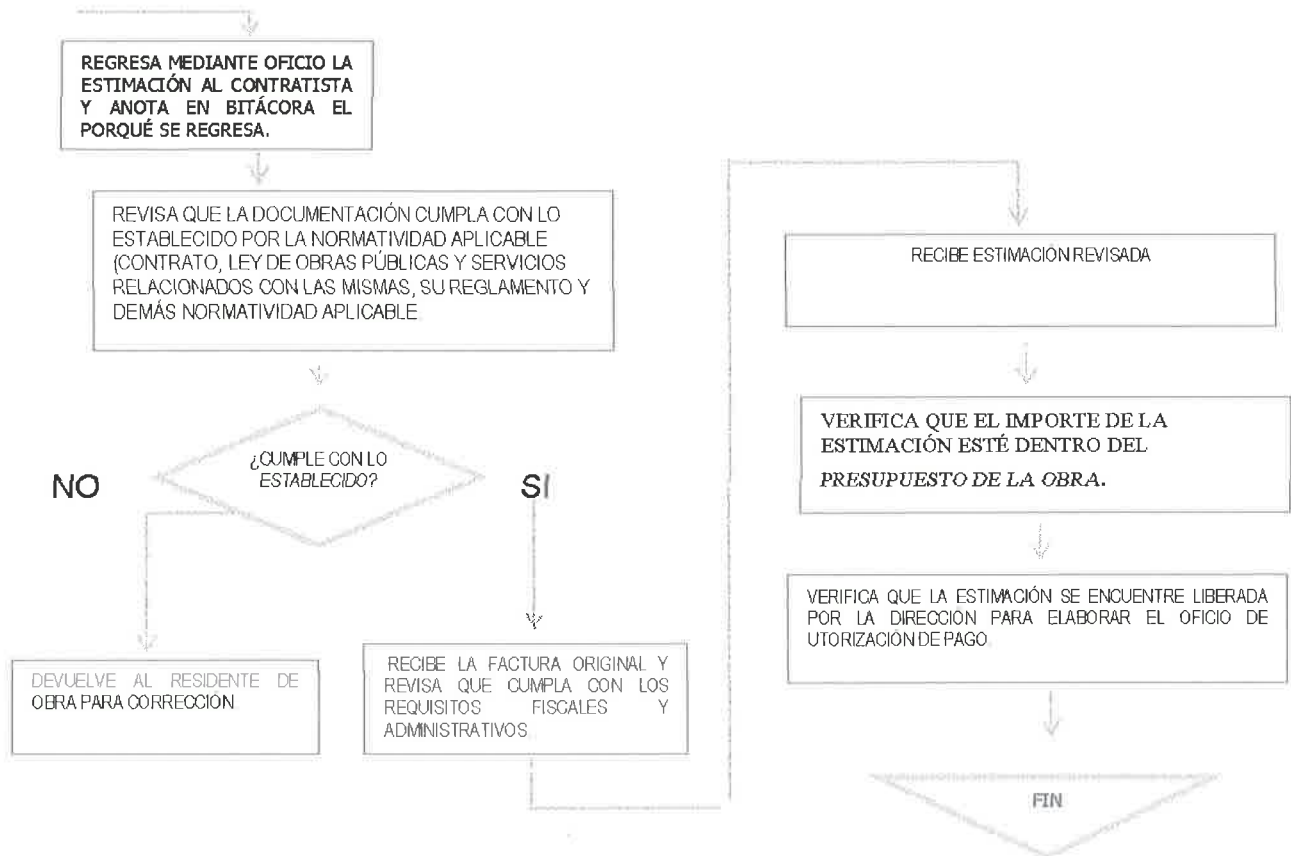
REGRESA MEDIANTE OFICIO LA ESTIMACIÓN AL CONTRATISTA Y ANOTA EN BITÁCORA EL PORQUÉ SE REGRESA.

REVISA QUE LA DOCUMENTACIÓN CUMPLA CON LO ESTABLECIDO POR LA NORMATIVIDAD APLICABLE (CONTRATO, LEY DE OBRAS PÚBLICAS Y SERVICIOS RELACIONADOS CON LAS MISMAS, SU REGLAMENTO Y DEMÁS NORMATIVIDAD APLICABLE

¿CUMPLE CON LO ESTABLECIDO?

NO

SI

DEVUELVE AL RESIDENTE DE OBRA PARA CORRECCIÓN

RECIBE LA FACTURA ORIGINAL Y REVISA QUE CUMPLA CON LOS REQUISITOS FISCALES Y ADMINISTRATIVOS

RECIBE ESTIMACIÓN REVISADA

VERIFICA QUE EL IMPORTE DE LA ESTIMACIÓN ESTÉ DENTRO DEL PRESUPUESTO DE LA OBRA.

VERIFICA QUE LA ESTIMACIÓN SE ENCUENTRE LIBERADA POR LA DIRECCIÓN PARA ELABORAR EL OFICIO DE UTORIZACIÓN DE PAGO.

FIN